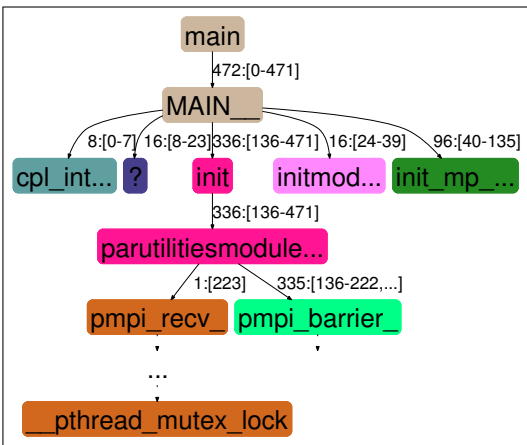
main

472:[0-471]

MAIN__

8:[0-7]
16:[8-23]
336:[136-471]
16:[24-39]
96:[40-135]

cpl_int...
?
init
initmod...
init_mp_...

336:[136-471]

parutilitiesmodule...

1:[223]
335:[136-222,...]

pmpi_recv_
pmpi_barrier_

...

__pthread_mutex_lock